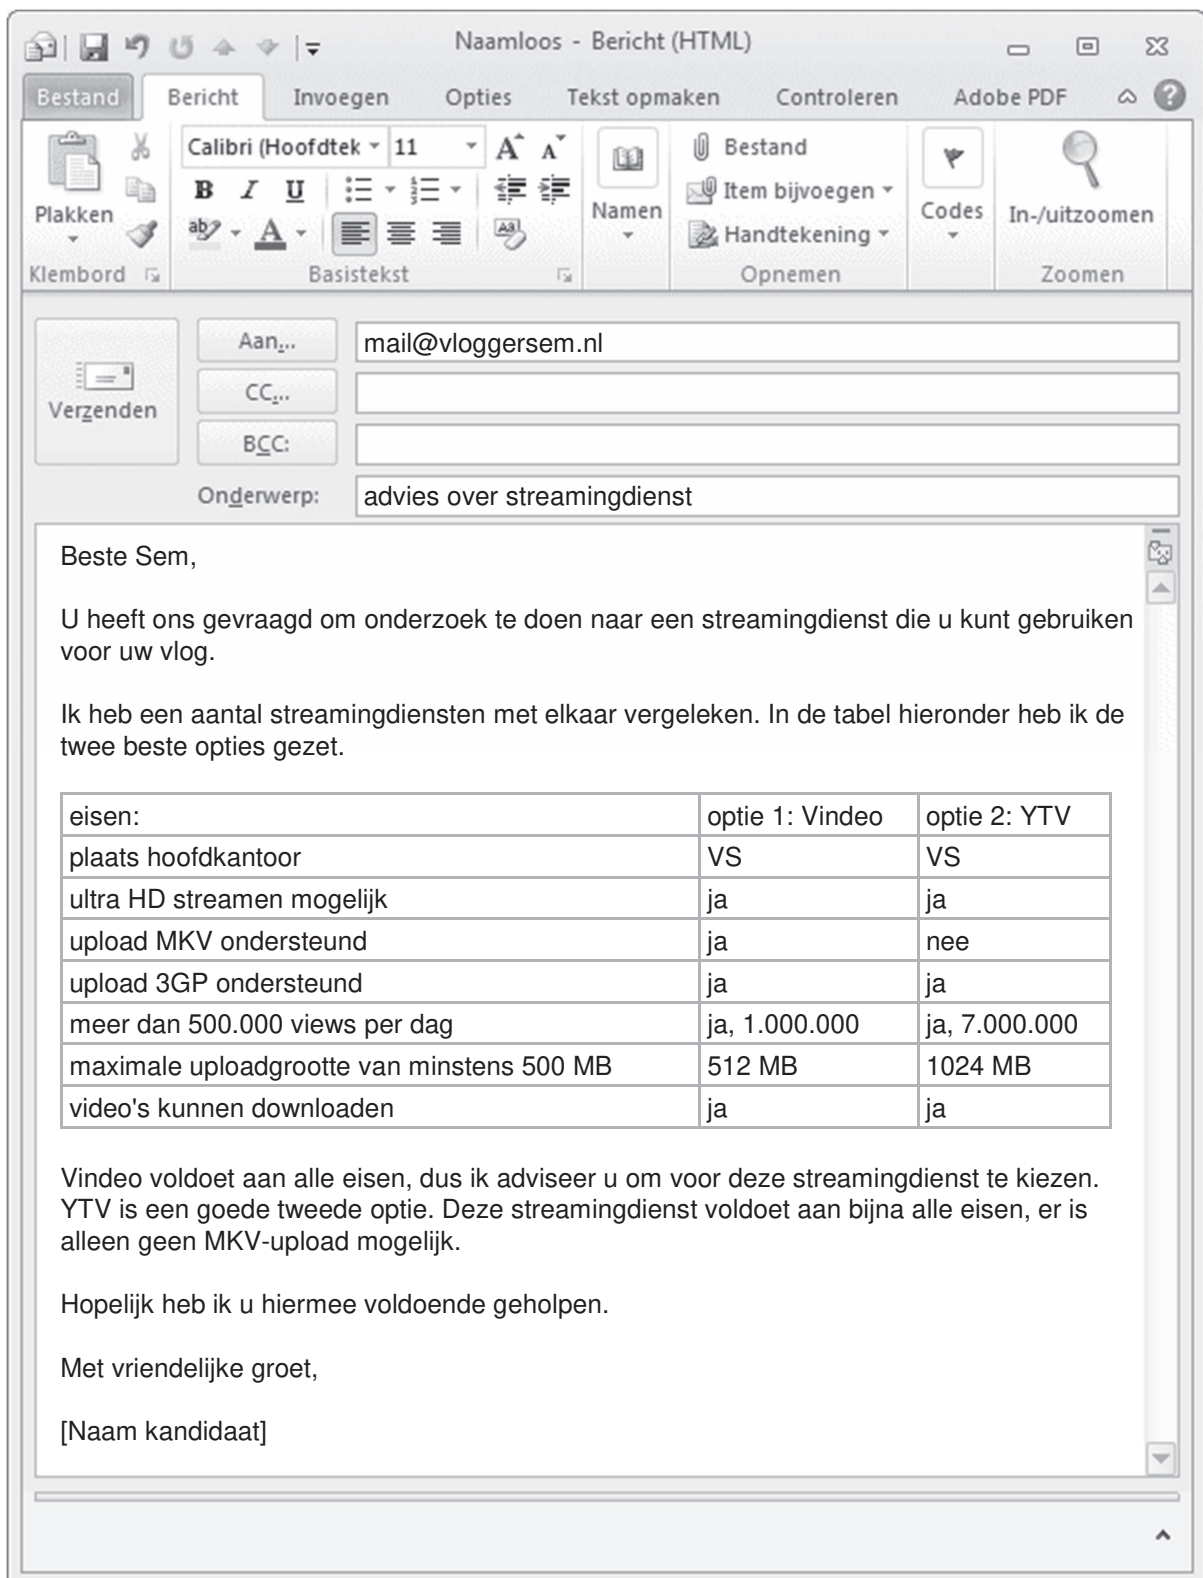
Naamloos - Bericht (HTML)

Bestand Bericht Invoegen Opties Tekst opmaken Controleren Adobe PDF

Plakken
Klembord

Calibri (Hoofdtek 11
B I U
Basistekst

Namen

Bestand
Item bijvoegen
Handtekening
Opnemen

Codes

In-/uitzoomen
Zoomen

Verzenden

Aan... mail@vloggersem.nl
CC...
BCC:
Onderwerp: advies over streamingdienst

Beste Sem,

U heeft ons gevraagd om onderzoek te doen naar een streamingdienst die u kunt gebruiken voor uw vlog.

Ik heb een aantal streamingdiensten met elkaar vergeleken. In de tabel hieronder heb ik de twee beste opties gezet.

| eisen: | optie 1: Vindeo | optie 2: YTV |
|---|---|---|
| plaats hoofdkantoor | VS | VS |
| ultra HD streamen mogelijk | ja | ja |
| upload MKV ondersteund | ja | nee |
| upload 3GP ondersteund | ja | ja |
| meer dan 500.000 views per dag | ja, 1.000.000 | ja, 7.000.000 |
| maximale uploadgrootte van minstens 500 MB | 512 MB | 1024 MB |
| video's kunnen downloaden | ja | ja |

Vindeo voldoet aan alle eisen, dus ik adviseer u om voor deze streamingdienst te kiezen. YTV is een goede tweede optie. Deze streamingdienst voldoet aan bijna alle eisen, er is alleen geen MKV-upload mogelijk.

Hopelijk heb ik u hiermee voldoende geholpen.

Met vriendelijke groet,

[Naam kandidaat]